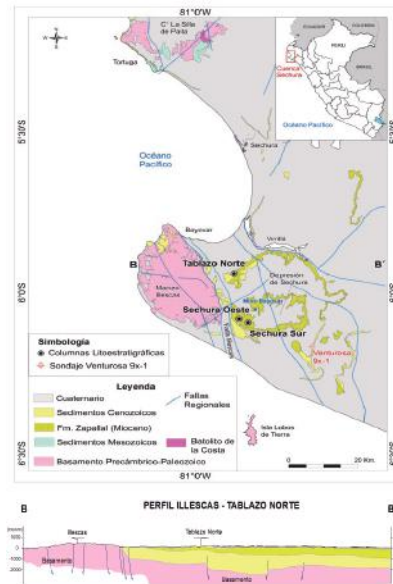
81°0'W

C° La Silla de Paita

Tortuga

ECUADOR

COLOMBIA

PERU

BRASIL

Cuenca Sechura

Océano Pacífico

5°30'S

Sechura

Océano Pacífico

Bayovar

Vertiù

Tablazo Norte

Depresión de Sechura

B

B'

6°0'S

Macizo Illescas

Sechura Oeste

Sechura Sur

Venturosa 9x-1

Simbología

Columnas Litoestratigráficas

Sondajo Venturosa 9x-1

Leyenda

Cuaternario

Sedimentos Cenozoicos

Fm. Zapallal (Mioceno)

Sedimentos Mesozoicos

Basamento Precámbrico-Paleozoico

Fallas Regionales

Batolito de la Costa

Isla Lobos de Tierra

0 20 Km.

6°30'S

81°0'W

B PERFIL ILLESCAS - TABLAZO NORTE B'

Illescas

Tablazo Norte

Basamento

Basamento

500

0

-1000

-2000

-3000